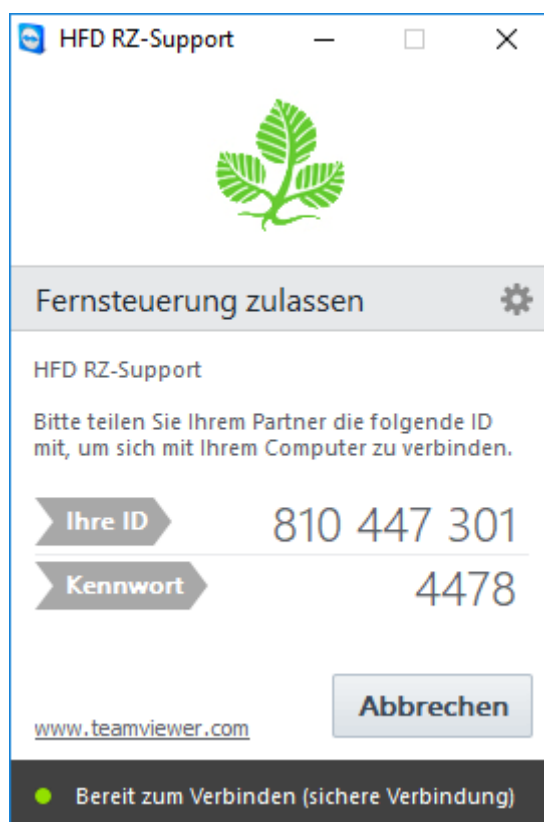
HFD RZ-Support

Fernsteuerung zulassen

HFD RZ-Support

Bitte teilen Sie Ihrem Partner die folgende ID mit, um sich mit Ihrem Computer zu verbinden.

Ihre ID 810 447 301

Kennwort 4478

www.teamviewer.com

Abbrechen

Bereit zum Verbinden (sichere Verbindung)